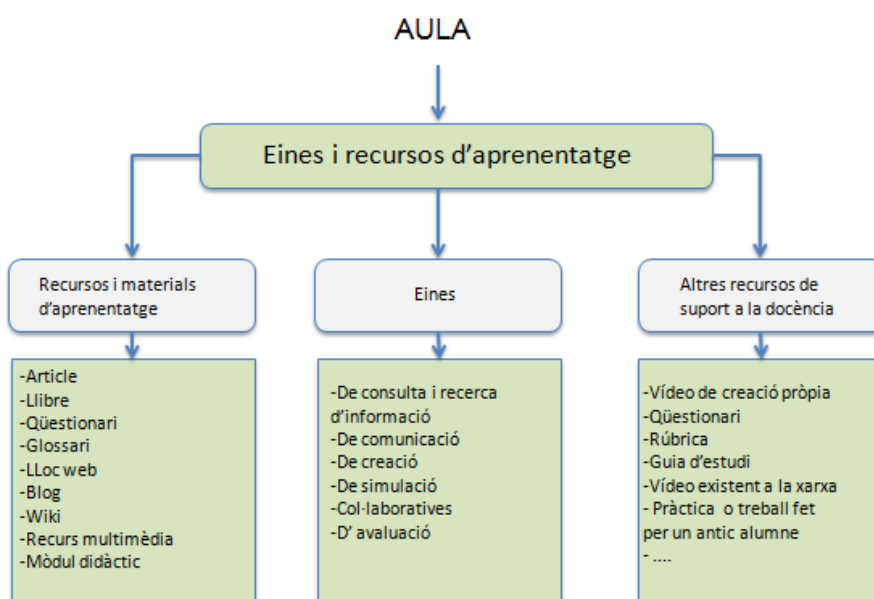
AULA

Eines i recursos d'aprenentatge

Recursos i materials d'aprenentatge

-Article
-Llibre
-Qüestionari
-Glossari
-LLoc web
-Blog
-Wiki
-Recurs multimèdia
-Mòdul didàctic

Eines

-De consulta i recerca d'informació
-De comunicació
-De creació
-De simulació
-Col·laboratives
-D' avaluació

Altres recursos de suport a la docència

-Vídeo de creació pròpia
-Qüestionari
-Rúbrica
-Guia d'estudi
-Vídeo existent a la xarxa
- Pràctica o treball fet per un antic alumne
- ....